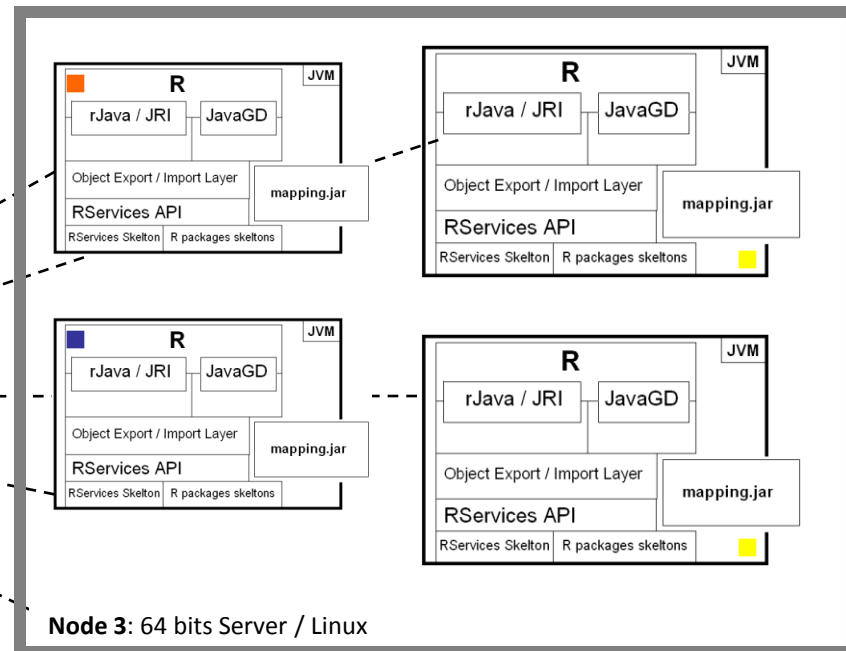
JVM
R
rJava / JRI
JavaGD
Object Export / Import Layer
mapping.jar
RServices API
RServices Skelton
R packages skeltons

JVM
R
rJava / JRI
JavaGD
Object Export / Import Layer
mapping.jar
RServices API
RServices Skelton
R packages skeltons

JVM
R
rJava / JRI
JavaGD
Object Export / Import Layer
mapping.jar
RServices API
RServices Skelton
R packages skeltons

JVM
R
rJava / JRI
JavaGD
Object Export / Import Layer
mapping.jar
RServices API
RServices Skelton
R packages skeltons

**Node 3**: 64 bits Server / Linux